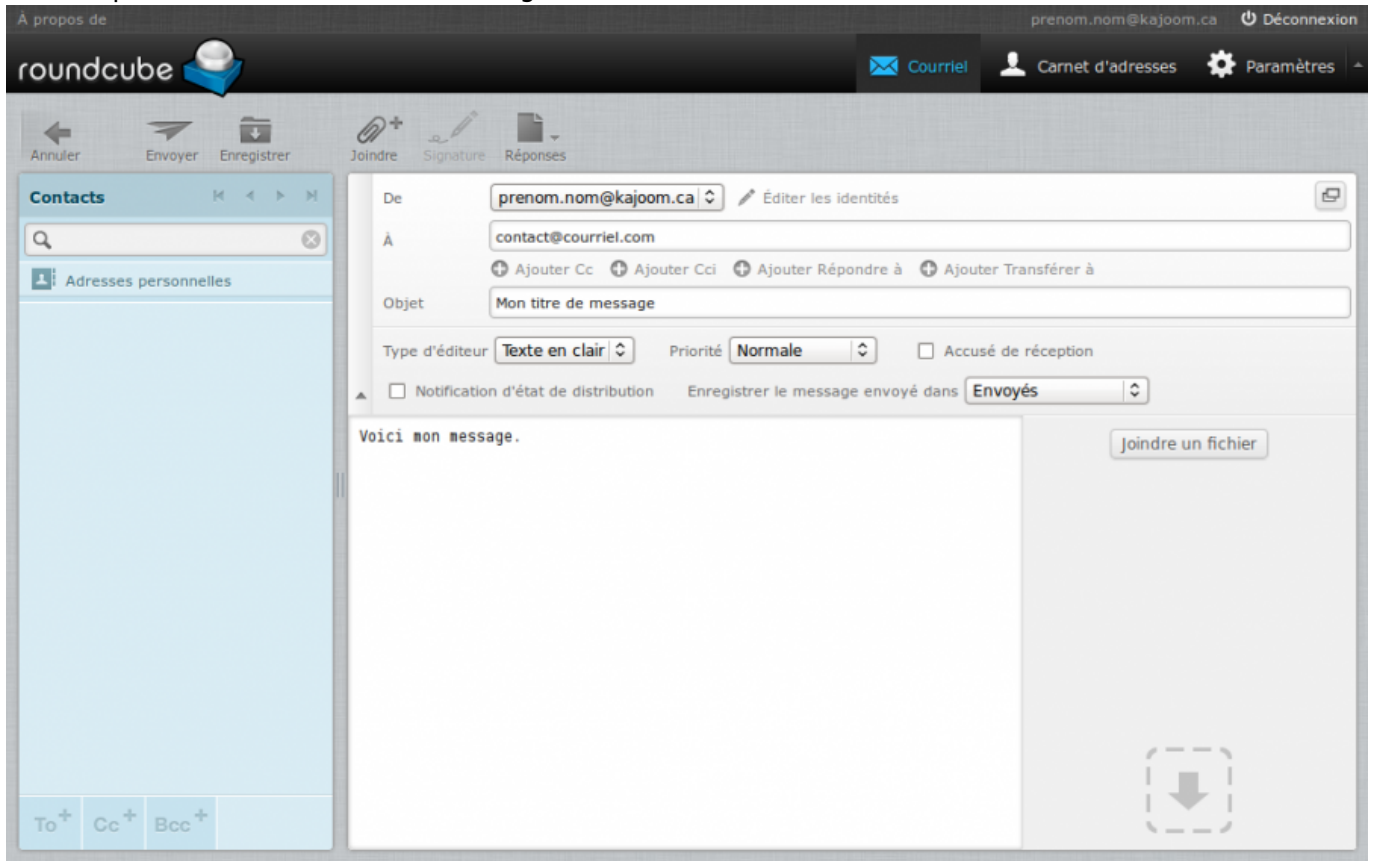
À propos de

prenom.nom@kajoom.ca Déconnexion

roundcube

Courriel Carnet d'adresses Paramètres

Annuler Envoyer Enregistrer Joindre Signature Réponses

Contacts

Adresses personnelles

To+ Cc+ Bcc+

De prenom.nom@kajoom.ca Éditer les identités

À contact@courriel.com

Ajouter Cc Ajouter Cci Ajouter Répondre à Ajouter Transférer à

Objet Mon titre de message

Type d'éditeur Texte en clair Priorité Normale Accusé de réception

Notification d'état de distribution Enregistrer le message envoyé dans Envoyés

Voici mon message.

Joindre un fichier